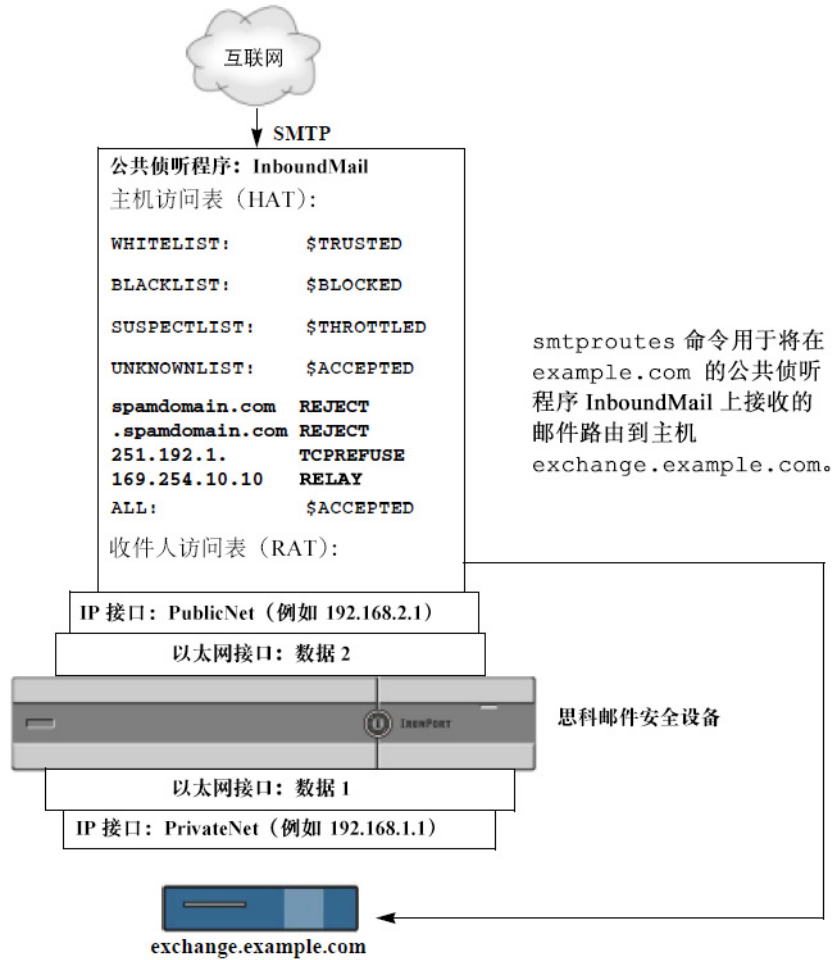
互联网

SMTP

公共侦听程序：InboundMail
主机访问表（HAT）:

| | |
|---|---|
| WHITELIST: | $TRUSTED |
| BLACKLIST: | $BLOCKED |
| SUSPECTLIST: | $THROTTLED |
| UNKNOWNLIST: | $ACCEPTED |
| spamdomain.com | REJECT |
| .spamdomain.com | REJECT |
| 251.192.1. | TCPREFUSE |
| 169.254.10.10 | RELAY |
| ALL: | $ACCEPTED |

收件人访问表（RAT）:

smtproutes 命令用于将在 example.com 的公共侦听程序 InboundMail 上接收的邮件路由到主机 exchange.example.com。

IP 接口：PublicNet（例如 192.168.2.1）

以太网接口：数据 2

IronPort

思科邮件安全设备

以太网接口：数据 1

IP 接口：PrivateNet（例如 192.168.1.1）

exchange.example.com